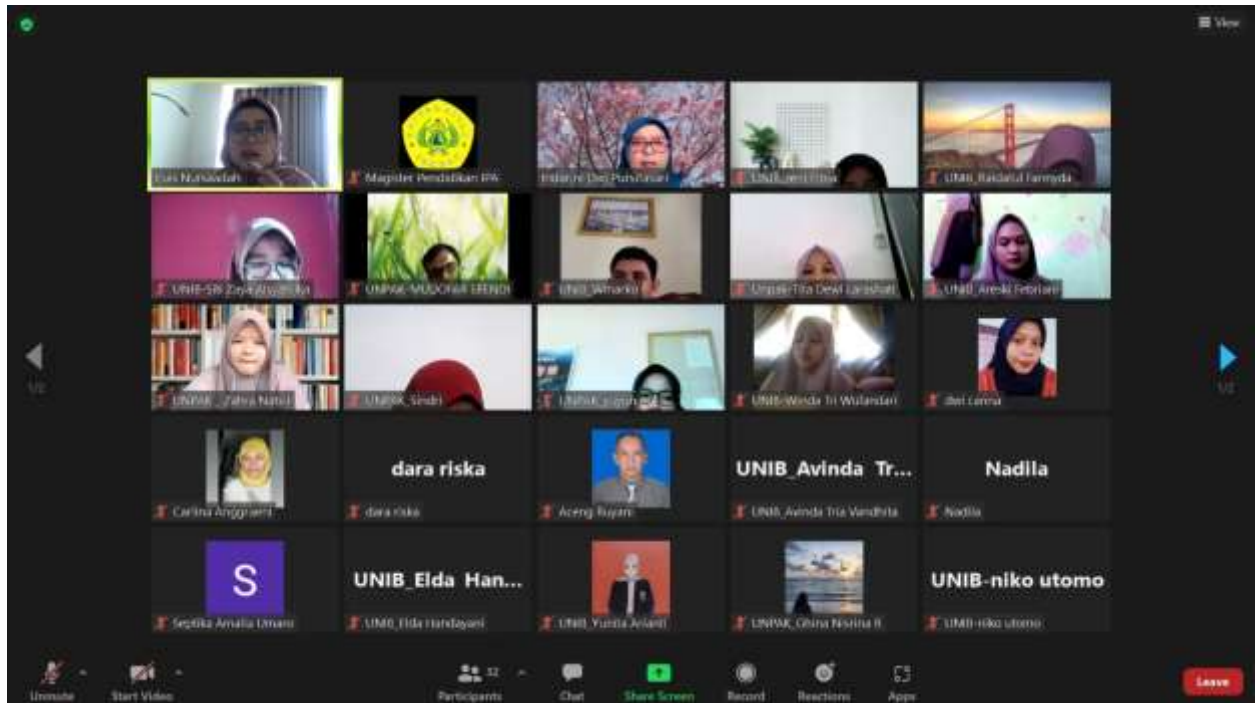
View

Euis Nursaadah

Magister Pendidikan IPA

Indarini Dwi Pursitasari

UNIB_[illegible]

UNIB_Raidatul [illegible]

UNIB-Siti Zaykatun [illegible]

UNPAK-MUDOFAR EFENDI

UNIB_Wiranto

Unpak-Tria Dewi Larasati

UNIB_Areski Febriani

UNPAK _Zahra Nabila

UNPAK_Sindri

UNPAK_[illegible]

UNIB-Winda Tri Wulandari

dwi ratna

Carina Anggraeni

dara riska

dara riska

Aceng Ruyani

UNIB_Avinda Tr...

UNIB_Avinda Tria Vandhita

Nadila

Nadila

S

Septika Amalia Umami

UNIB_Elda Han...

UNIB_Elda Handayani

UNIB_Yunita Arianti

UNPAK_Ghina Nisrina R

UNIB-niko utomo

UNIB-niko utomo

1/2

1/2

Unmute

Start Video

Participants 32

Chat

Share Screen

Record

Reactions

Apps

Leave